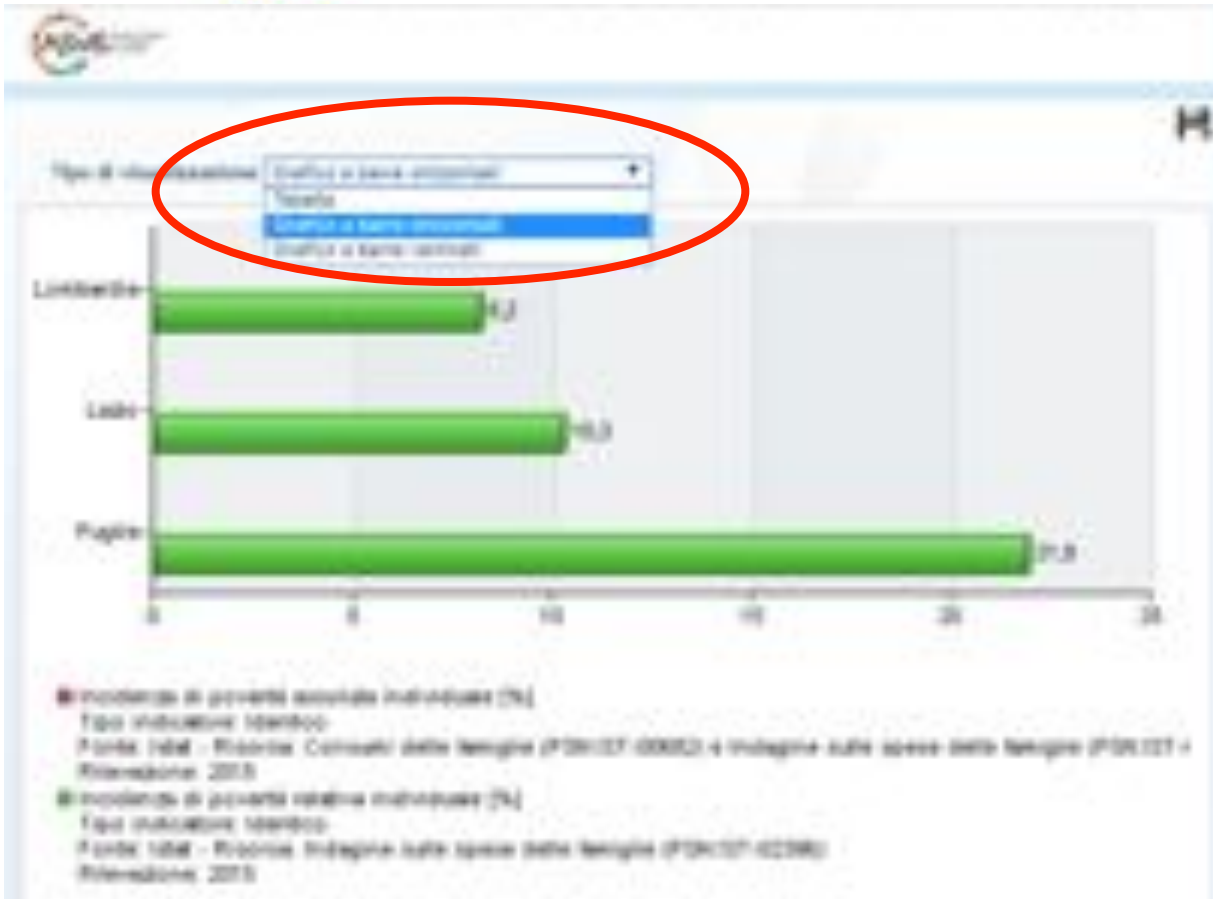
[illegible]

H

Tipo di visualizzazione: Grafico a barre orizzontali

Tabella

Grafico a barre orizzontali

Grafico a barre verticali

Lombardia

8,2

Lazio

10,3

Puglia

21,8

0

5

10

15

20

25

Incidenza di povertà assoluta individuale [%]
Tipo indicatore: Identico
Fonte: Istat - Ricerca: Consumi delle famiglie (PSN IST-00082) e Indagine sulle spese delle famiglie (PSN IST-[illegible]
Rilevazione: 2015

Incidenza di povertà relativa individuale [%]
Tipo indicatore: Identico
Fonte: Istat - Ricerca: Indagine sulle spese delle famiglie (PSN IST-02396)
Rilevazione: 2015